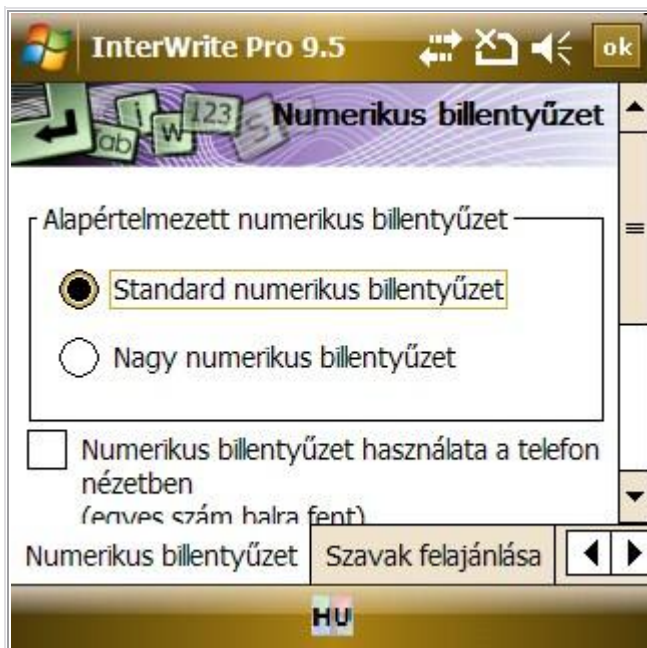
InterWrite Pro 9.5

ok

ab

W

123

Numerikus billentyűzet

Alapértelmezett numerikus billentyűzet

Standard numerikus billentyűzet

Nagy numerikus billentyűzet

Numerikus billentyűzet használata a telefon nézetben

(egyes szám balra fent)

Numerikus billentyűzet

Szavak felajánlása

HU